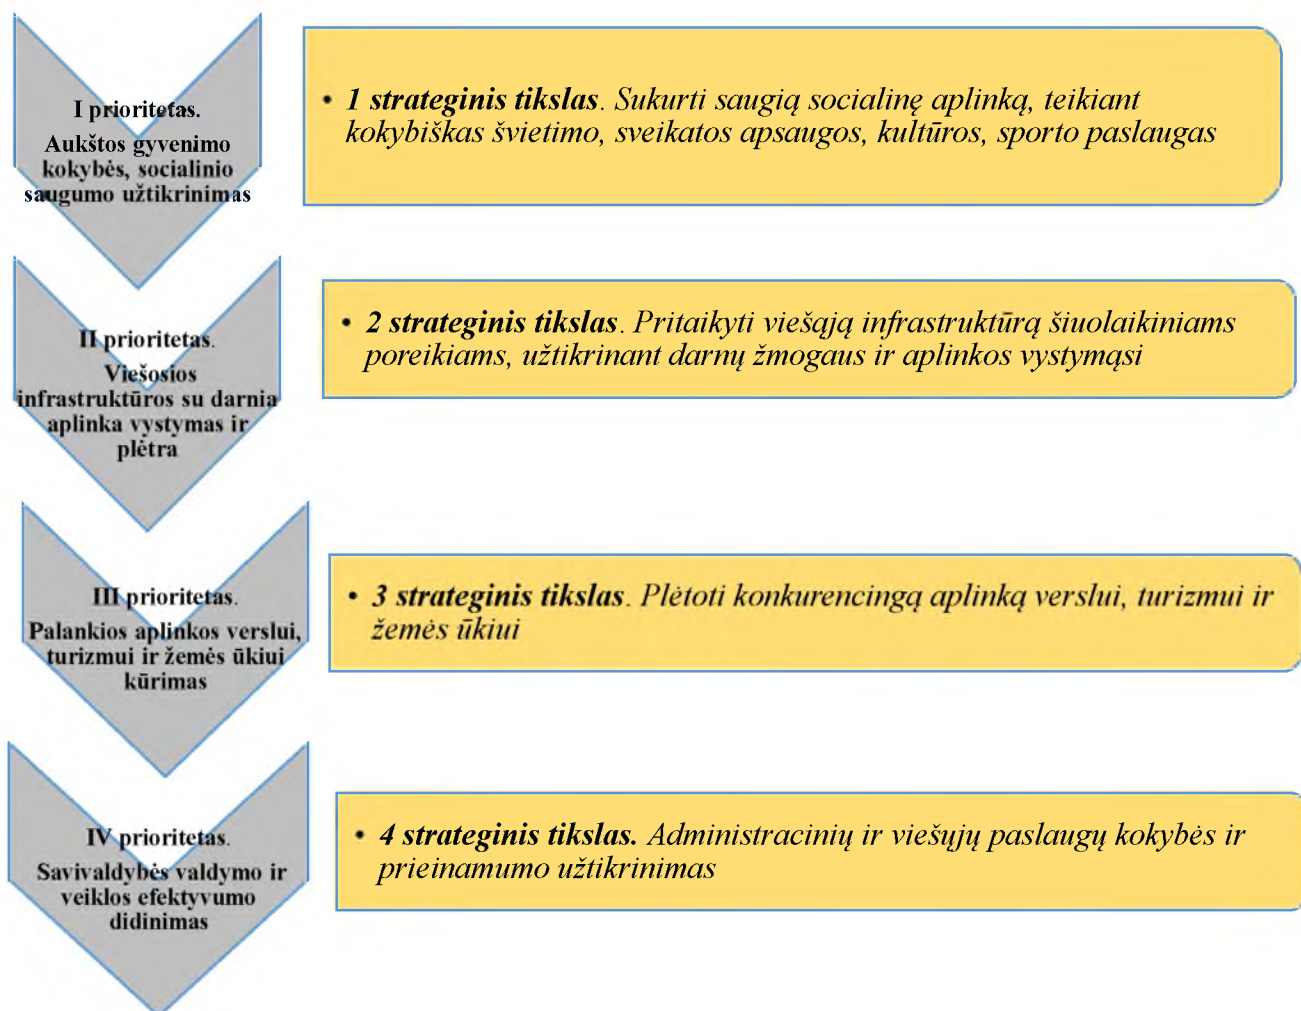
I prioritetas.
Aukštos gyvenimo kokybės, socialinio saugumo užtikrinimas

• 1 strateginis tikslas. Sukurti saugią socialinę aplinką, teikiant kokybiškas švietimo, sveikatos apsaugos, kultūros, sporto paslaugas

II prioritetas.
Viešosios infrastruktūros su darnia aplinka vystymas ir plėtra

• 2 strateginis tikslas. Pritaikyti viešąją infrastruktūrą šiuolaikiniams poreikiams, užtikrinant darnų žmogaus ir aplinkos vystymąsi

III prioritetas.
Palankios aplinkos verslui, turizmui ir žemės ūkiui kūrimas

• 3 strateginis tikslas. Plėtoti konkurencingą aplinką verslui, turizmui ir žemės ūkiui

IV prioritetas.
Savivaldybės valdymo ir veiklos efektyvumo didinimas

• 4 strateginis tikslas. Administracinių ir viešųjų paslaugų kokybės ir prieinamumo užtikrinimas